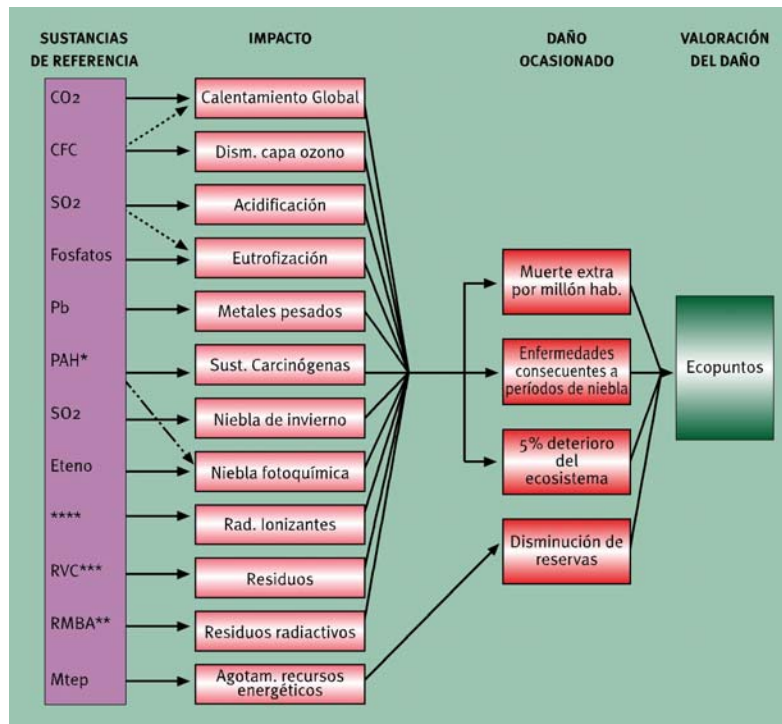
SUSTANCIAS DE REFERENCIA

IMPACTO

DAÑO OCASIONADO

VALORACIÓN DEL DAÑO

$CO_2$

CFC

$SO_2$

Fosfatos

Pb

PAH*

$SO_2$

Eteno

****

RVC***

RMBA**

Mtep

Calentamiento Global

Dism. capa ozono

Acidificación

Eutrofización

Metales pesados

Sust. Carcinógenas

Niebla de invierno

Niebla fotoquímica

Rad. Ionizantes

Residuos

Residuos radiactivos

Agotam. recursos energéticos

Muerte extra por millón hab.

Enfermedades consecuentes a períodos de niebla

5% deterioro del ecosistema

Disminución de reservas

Ecopuntos